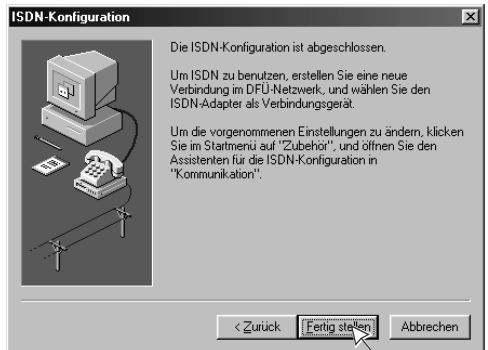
ISDN-Konfiguration

Die ISDN-Konfiguration ist abgeschlossen.

Um ISDN zu benutzen, erstellen Sie eine neue Verbindung im DFÜ-Netzwerk, und wählen Sie den ISDN-Adapter als Verbindungsgerät.

Um die vorgenommenen Einstellungen zu ändern, klicken Sie im Startmenü auf "Zubehör", und öffnen Sie den Assistenten für die ISDN-Konfiguration in "Kommunikation".

< Zurück | Fertig stellen | Abbrechen